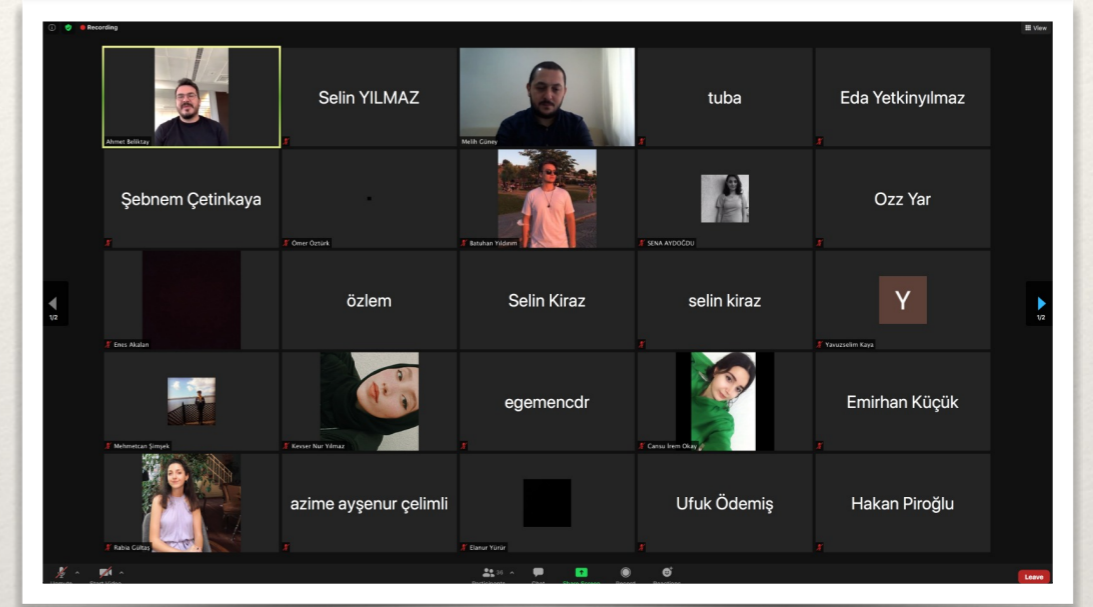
Recording

View

Ahmet Belliktaş

Selin YILMAZ

Melih Güney

tuba

Eda Yetkinyılmaz

Şebnem Çetinkaya

Ömer Öztürk

Batuhan Yıldırım

SENA AYDOĞDU

Ozz Yar

1/2

Enes Akalan

özlem

Selin Kiraz

selin kiraz

Y

Yavuzselim Kaya

1/2

Mehmetcan Şimşek

Kevser Nur Yılmaz

egemencdr

Cansu İrem Okay

Emirhan Küçük

Rabia Gültaş

azime ayşenur çelimli

Elanur Yürür

Ufuk Ödemiş

Hakan Piroğlu

Leave